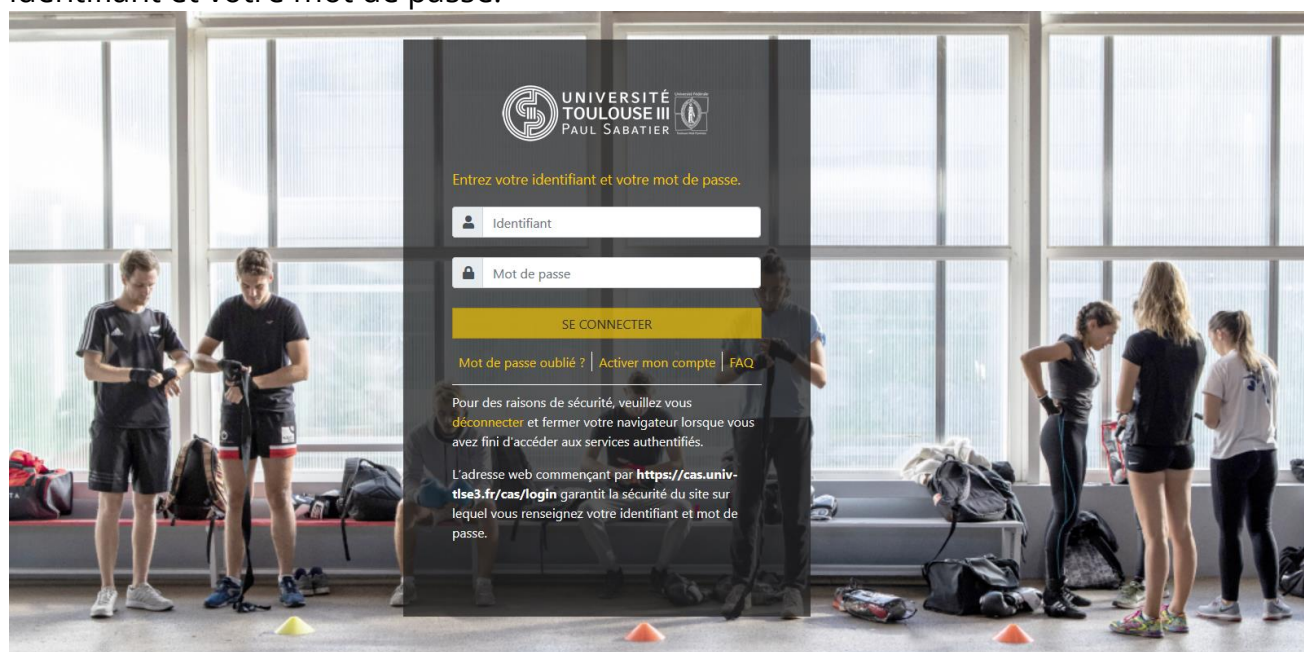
identifiant et votre mot de passe.

UNIVERSITÉ TOULOUSE III PAUL SABATIER

Entrez votre identifiant et votre mot de passe.

Identifiant

Mot de passe

SE CONNECTER

Mot de passe oublié ? | Activer mon compte | FAQ

Pour des raisons de sécurité, veuillez vous déconnecter et fermer votre navigateur lorsque vous avez fini d'accéder aux services authentifiés.

L'adresse web commençant par **https://cas.univ-tlse3.fr/cas/login** garantit la sécurité du site sur lequel vous renseignez votre identifiant et mot de passe.